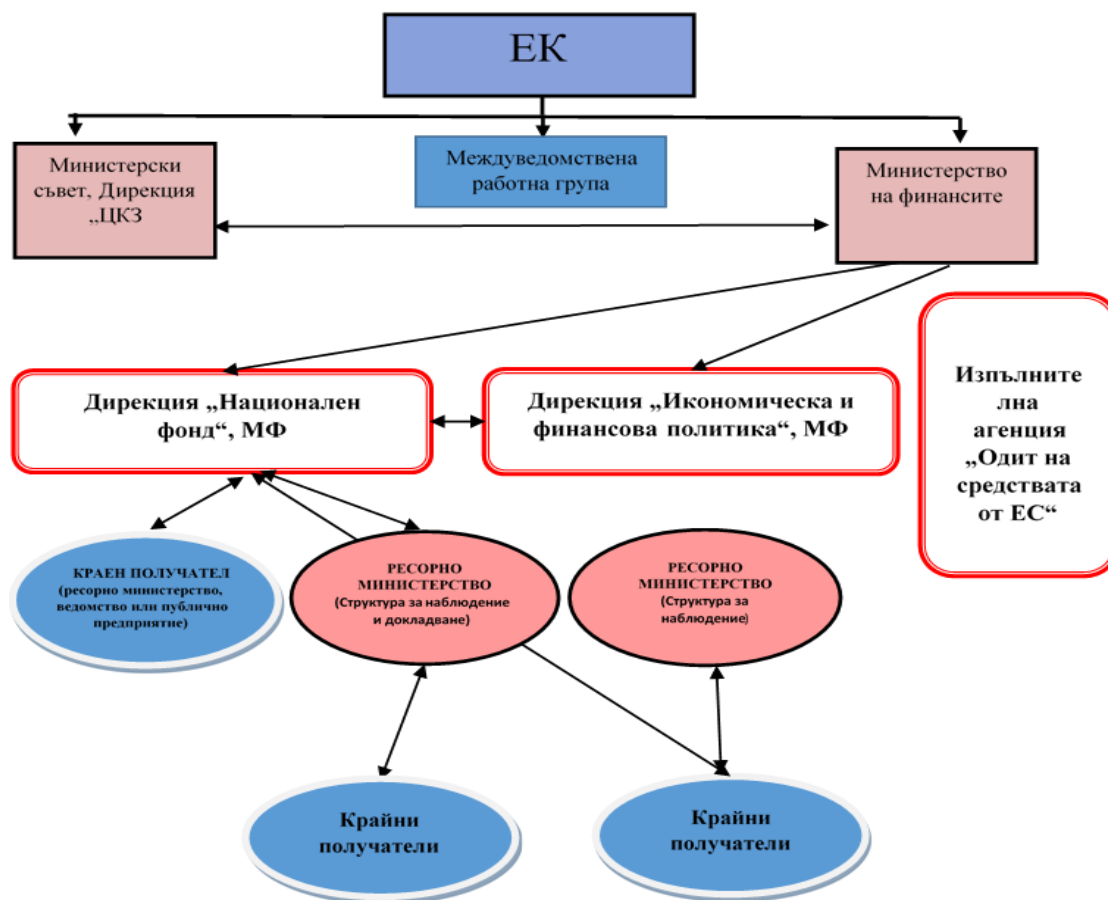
ЕК

Министерски съвет, Дирекция „ЦКЗ

Междуведомствена работна група

Министерство на финансите

Дирекция „Национален фонд“, МФ

Дирекция „Икономическа и финансова политика“, МФ

Изпълнителна агенция „Одит на средствата от ЕС“

КРАЕН ПОЛУЧАТЕЛ (ресорно министерство, ведомство или публично предприятие)

РЕСОРНО МИНИСТЕРСТВО (Структура за наблюдение и докладване)

РЕСОРНО МИНИСТЕРСТВО (Структура за наблюдение)

Крайни получатели

Крайни получатели